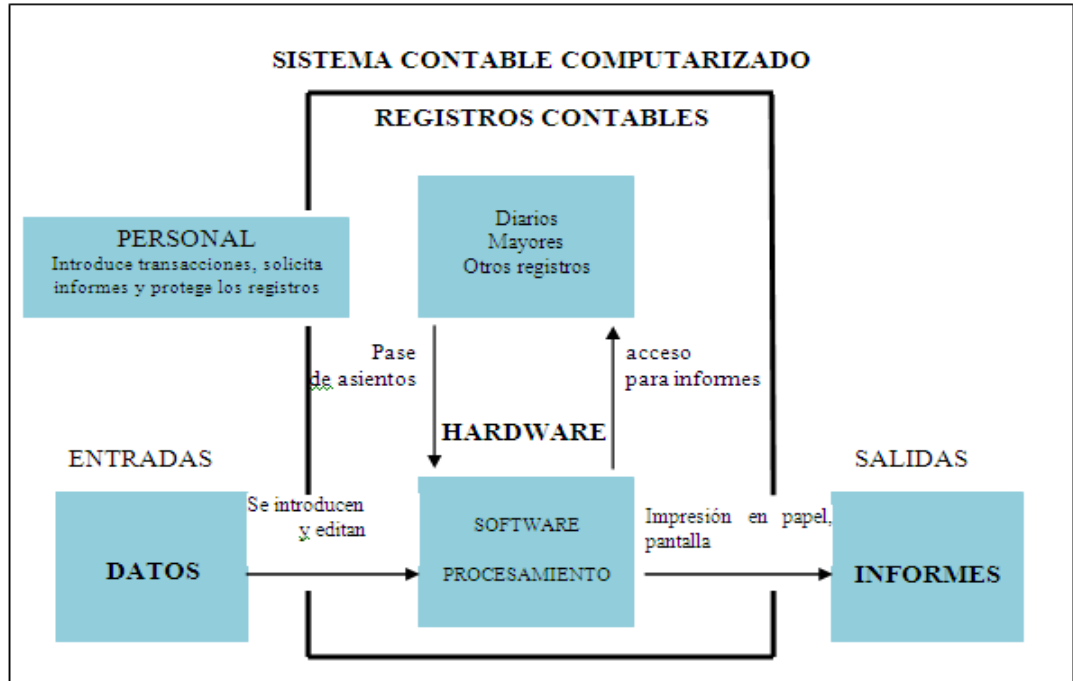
SISTEMA CONTABLE COMPUTARIZADO

REGISTROS CONTABLES

PERSONAL
Introduce transacciones, solicita informes y protege los registros

Diarios
Mayores
Otros registros

Pase de asientos

acceso para informes

HARDWARE

ENTRADAS

SALIDAS

DATOS

Se introducen y editan

SOFTWARE

PROCESAMIENTO

Impresión en papel, pantalla

INFORMES